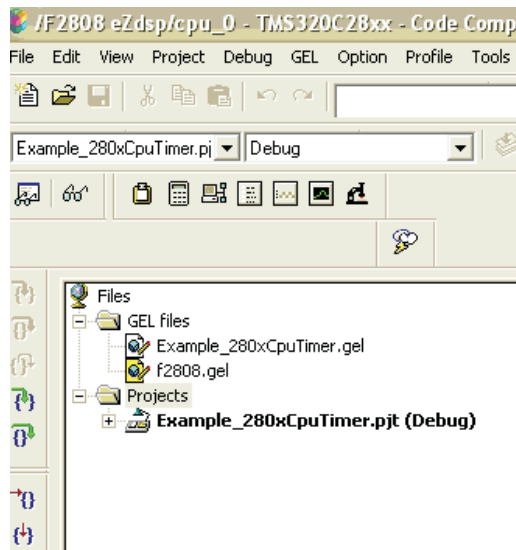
/F2808 eZdsp/cpu_0 - TMS320C28xx - Code Comp

File Edit View Project Debug GEL Option Profile Tools

Example_280xCpuTimer.pj Debug

Files
GEL files
Example_280xCpuTimer.gel
f2808.gel
Projects
Example_280xCpuTimer.pjt (Debug)